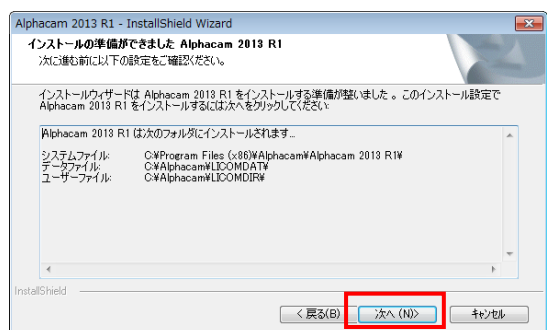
Alphacam 2013 R1 - InstallShield Wizard

インストールの準備ができました Alphacam 2013 R1
次に進む前に以下の設定をご確認ください。

インストールウィザードは Alphacam 2013 R1 をインストールする準備が整いました。このインストール設定で Alphacam 2013 R1 をインストールするには次へをクリックしてください:

Alphacam 2013 R1 は次のフォルダにインストールされます...

| システムファイル: | C:¥Program Files (x86)¥Alphacam¥Alphacam 2013 R1¥ |
|---|---|
| データファイル: | C:¥Alphacam¥LICOMDAT¥ |
| ユーザーファイル: | C:¥Alphacam¥LICOMDIR¥ |

InstallShield

< 戻る(B)   次へ (N)>   キャンセル